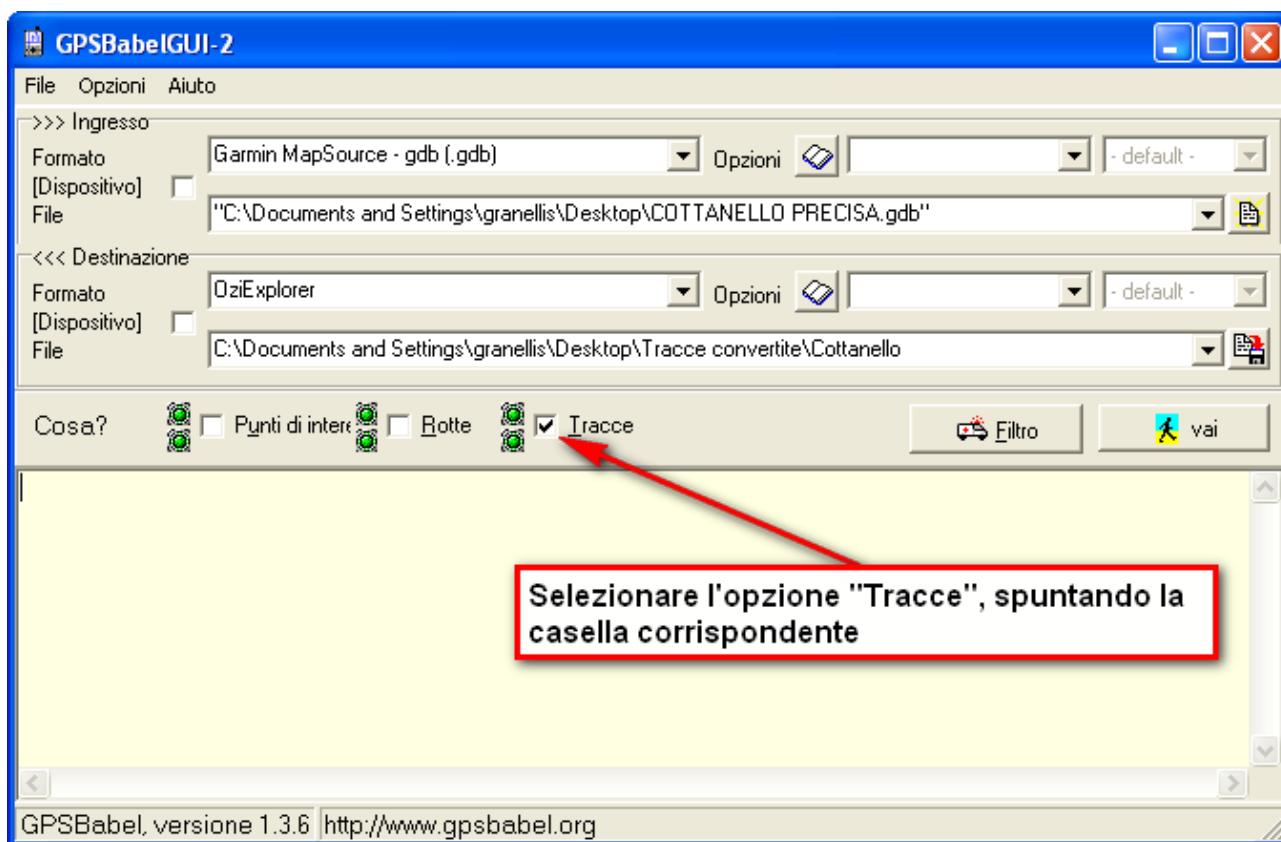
GPSBabelGUI-2

File Opzioni Aiuto

>>> Ingresso

Formato
[Dispositivo]
File

Garmin MapSource - gdb (.gdb)

Opzioni

- default -

"C:\Documents and Settings\granellis\Desktop\COTTANELLO PRECISA.gdb"

<<< Destinazione

Formato
[Dispositivo]
File

OziExplorer

Opzioni

- default -

C:\Documents and Settings\granellis\Desktop\Tracce convertite\Cottanello

Cosa? Punti di intere Rotte Tracce

Filtro

vai

Selezionare l'opzione "Tracce", spuntando la casella corrispondente

GPSBabel, versione 1.3.6 http://www.gpsbabel.org